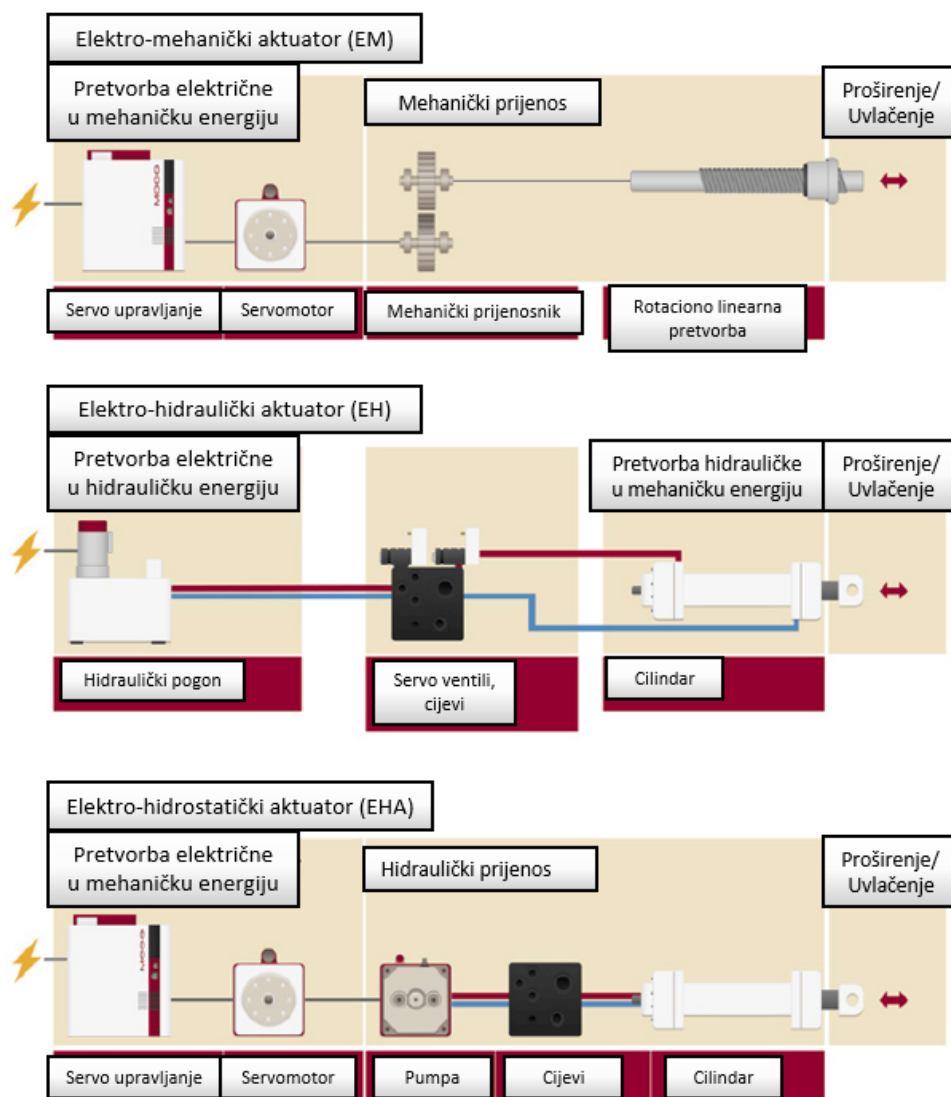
Elektro-mehanički aktuator (EM)

Pretvorba električne u mehaničku energiju

Mehanički prijenos

Proširenje/ Uvlačenje

MOOG

Servo upravljanje

Servomotor

Mehanički prijenosnik

Rotaciono linearna pretvorba

Elektro-hidraulički aktuator (EH)

Pretvorba električne u hidrauličku energiju

Pretvorba hidrauličke u mehaničku energiju

Proširenje/ Uvlačenje

Hidraulički pogon

Servo ventili, cijevi

Cilindar

Elektro-hidrostatički aktuator (EHA)

Pretvorba električne u mehaničku energiju

Hidraulički prijenos

Proširenje/ Uvlačenje

MOOG

Servo upravljanje

Servomotor

Pumpa

Cijevi

Cilindar